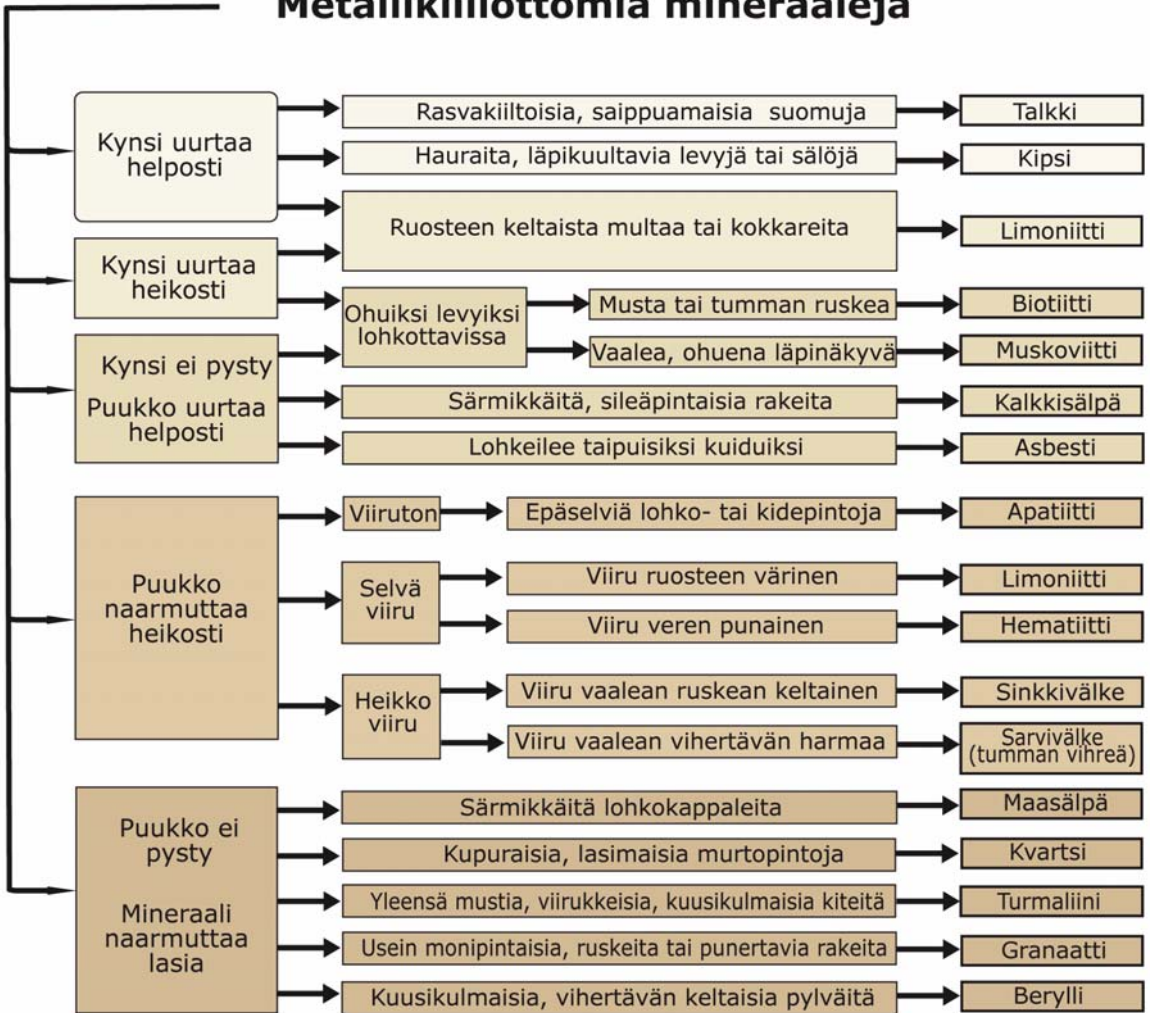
Metallikiillottomia mineraaleja

Kynsi uurtaa helposti

Rasvakiiltoisia, saippuamaisia suomuja → Talkki

Hauraita, läpikuultavia levyjä tai sälöjä → Kipsi

Ruosteen keltaista multaa tai kokkareita → Limoniitti

Kynsi uurtaa heikosti

Ohuiksi levyiksi lohkottavissa

Musta tai tumman ruskea → Biotiitti

Vaalea, ohuena läpinäkyvä → Muskoviitti

Kynsi ei pysty

Puukko uurtaa helposti

Särmikkäitä, sileäpintaisia rakeita → Kalkkisälpä

Lohkeilee taipuisiksi kuiduiksi → Asbesti

Puukko naarmuttaa heikosti

Viiruton → Epäselviä lohko- tai kidepintoja → Apatiitti

Selvä viiru

Viiru ruosteen värinen → Limoniitti

Viiru veren punainen → Hematiitti

Heikko viiru

Viiru vaalean ruskean keltainen → Sinkkivälke

Viiru vaalean vihertävän harmaa → Sarvivälke (tumman vihreä)

Puukko ei pysty

Mineraali naarmuttaa lasia

Särmikkäitä lohkokappaleita → Maasälpä

Kupuraisia, lasimaisia murtopintoja → Kvartsi

Yleensä mustia, viirukkeisia, kuusikulmaisia kiteitä → Turmaliini

Usein monipintaisia, ruskeita tai punertavia rakeita → Granaatti

Kuusikulmaisia, vihertävän keltaisia pylväitä → Berylli